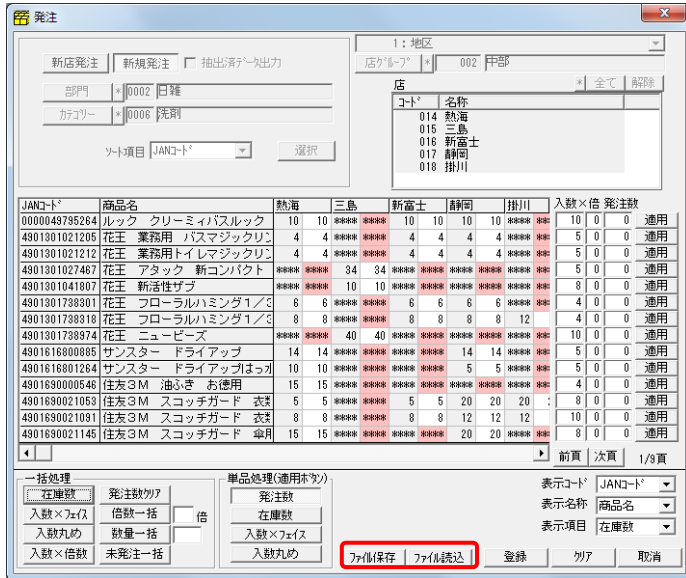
発注

新店発注　新規発注　抽出済ﾃﾞｰﾀ出力
部門　* 0002 日雑
ｶﾃｺﾞﾘｰ　* 0006 洗剤
ｿｰﾄ項目 JANｺｰﾄﾞ　選択

1：地区
店ｸﾞﾙｰﾌﾟ * 002 中部
店　* 全て　解除

| ｺｰﾄﾞ | 名称 |
|---|---|
| 014 | 熱海 |
| 015 | 三島 |
| 016 | 新富士 |
| 017 | 静岡 |
| 018 | 掛川 |

| JANｺｰﾄﾞ | 商品名 | 熱海 | | 三島 | | 新富士 | | 静岡 | | 掛川 | | 入数×倍 | | 発注数 | |
|---|---|---|---|---|---|---|---|---|---|---|---|---|---|---|---|
| 0000049795264 | ルック　クリーミィバスルック | 10 | 10 | **** | **** | 10 | 10 | 10 | 10 | **** | ** | 10 | 0 | 0 | 適用 |
| 4901301021205 | 花王　業務用　バスマジックリン | 4 | 4 | **** | **** | 4 | 4 | 4 | 4 | **** | ** | 5 | 0 | 0 | 適用 |
| 4901301021212 | 花王　業務用トイレマジックリン | 4 | 4 | **** | **** | 4 | 4 | 4 | 4 | **** | ** | 5 | 0 | 0 | 適用 |
| 4901301027467 | 花王　アタック　新コンパクト | **** | **** | 34 | 34 | **** | **** | **** | **** | **** | ** | 5 | 0 | 0 | 適用 |
| 4901301041807 | 花王　新活性ザブ | **** | **** | 10 | 10 | **** | **** | **** | **** | **** | ** | 8 | 0 | 0 | 適用 |
| 4901301738301 | 花王　フローラルハミング１／３ | 6 | 6 | **** | **** | 6 | 6 | 6 | **** | ** | | 4 | 0 | 0 | 適用 |
| 4901301738318 | 花王　フローラルハミング１／３ | 8 | 8 | **** | **** | 8 | 8 | 8 | 12 | | | 4 | 0 | 0 | 適用 |
| 4901301738974 | 花王　ニュービーズ | **** | **** | 40 | 40 | **** | **** | **** | **** | **** | ** | 10 | 0 | 0 | 適用 |
| 4901616800885 | サンスター　ドライアップ | 14 | 14 | **** | **** | **** | **** | 14 | 14 | **** | ** | 5 | 0 | 0 | 適用 |
| 4901616801264 | サンスター　ドライアップはっか | 10 | 10 | **** | **** | **** | **** | 5 | 5 | **** | ** | 5 | 0 | 0 | 適用 |
| 4901690000546 | 住友３Ｍ　油らき　お徳用 | 15 | 15 | **** | **** | **** | **** | **** | **** | **** | ** | 4 | 0 | 0 | 適用 |
| 4901690021053 | 住友３Ｍ　スコッチガード　衣 | 5 | 5 | **** | **** | 5 | 5 | 20 | 20 | | | 8 | 0 | 0 | 適用 |
| 4901690021091 | 住友３Ｍ　スコッチガード　衣 | 8 | 8 | **** | **** | 8 | 8 | 12 | 12 | | | 10 | 0 | 0 | 適用 |
| 4901690021145 | 住友３Ｍ　スコッチガード　傘 | 15 | 15 | **** | **** | **** | **** | 20 | 20 | **** | ** | 8 | 0 | 0 | 適用 |

前頁　次頁　1/3頁

一括処理
在庫数　発注数ｸﾘｱ
入数×ﾌｪｲｽ　倍数一括　倍
入数丸め　数量一括
入数×倍数　未発注一括

単品処理(適用ﾎﾞﾀﾝ)
発注数
在庫数
入数×ﾌｪｲｽ
入数丸め

ﾌｧｲﾙ保存　ﾌｧｲﾙ読込　登録　ｸﾘｱ　取消

表示ｺｰﾄﾞ JANｺｰﾄﾞ
表示名称 商品名
表示項目 在庫数